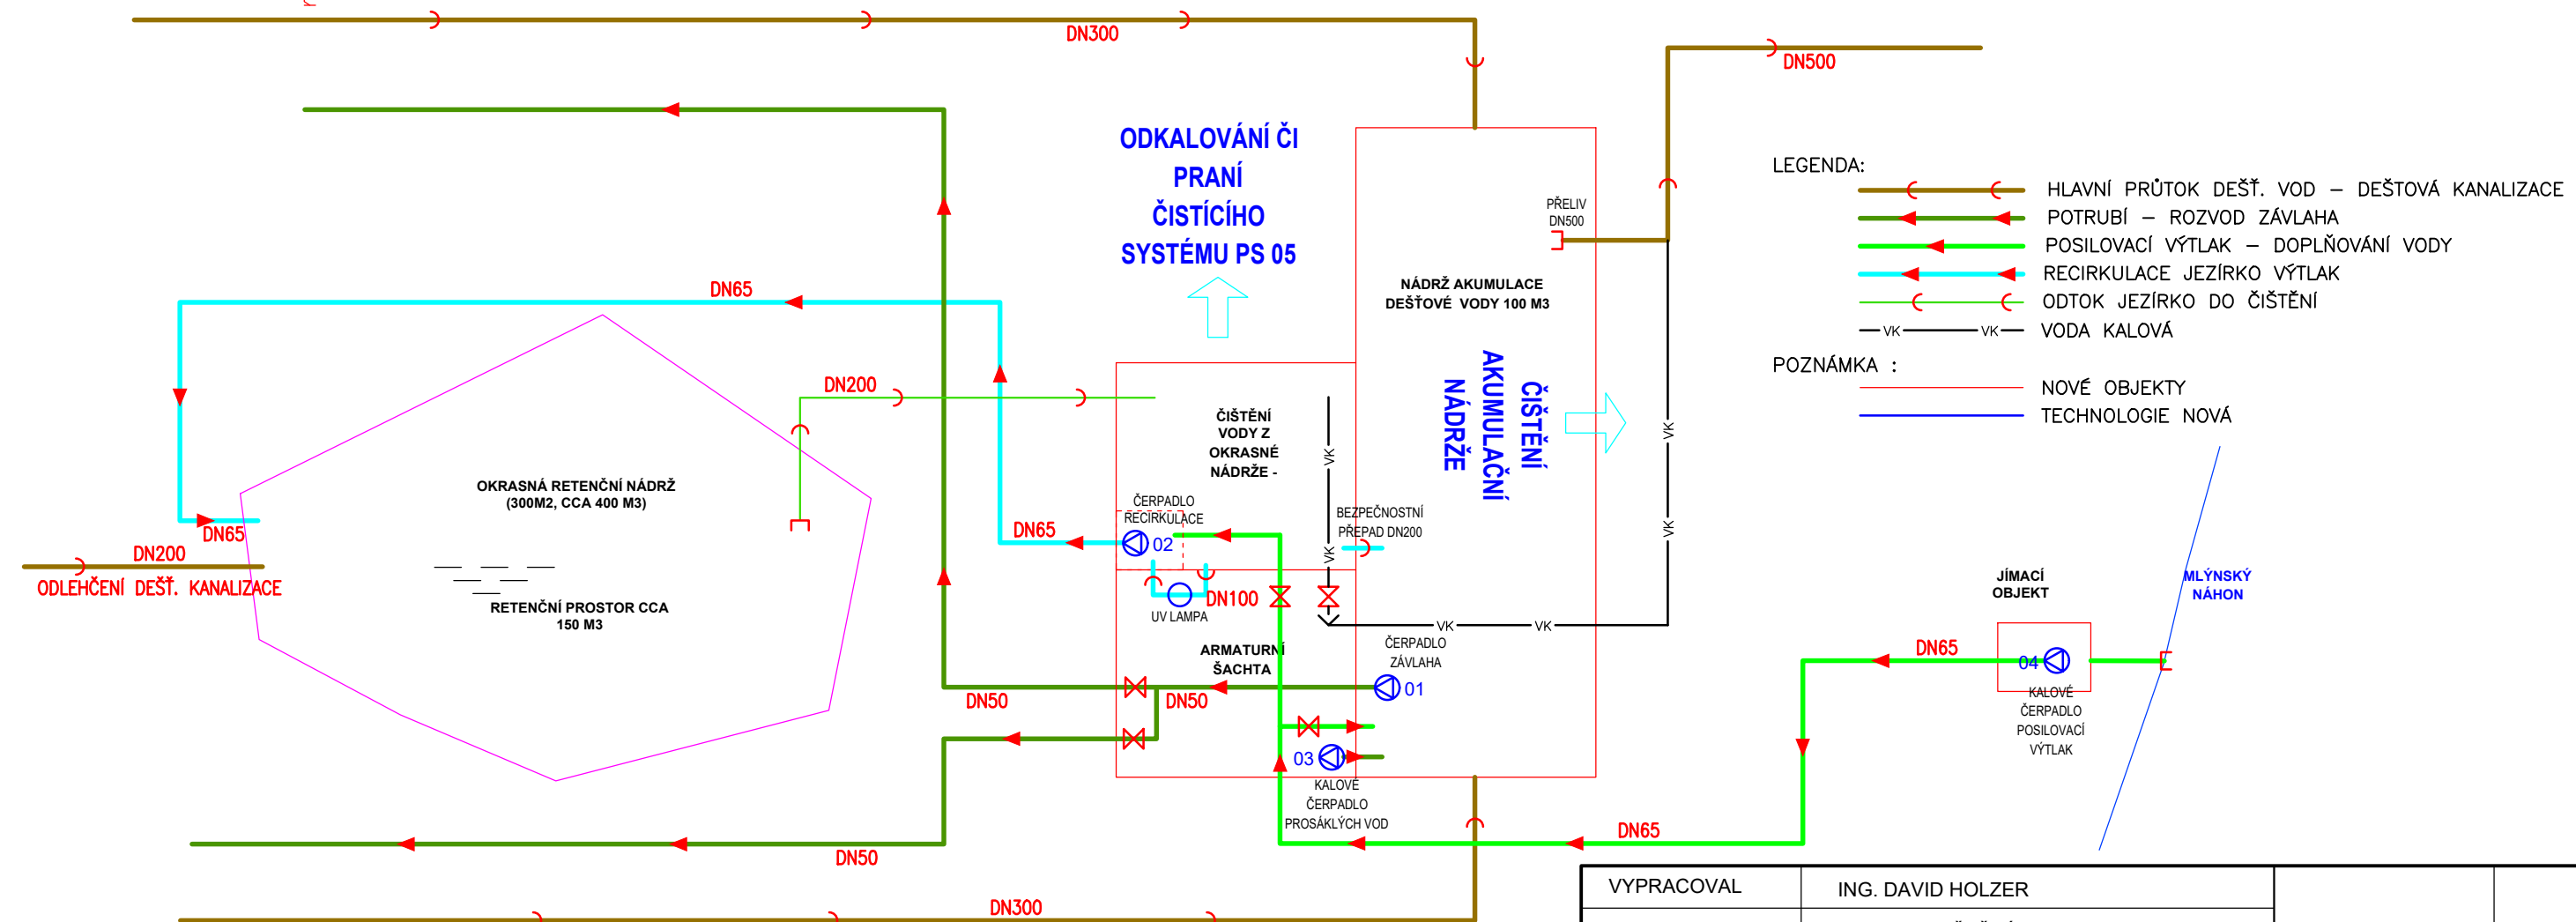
DN300

DN500

ODKALOVÁNÍ ČI PRANÍ ČISTÍCÍHO SYSTÉMU PS 05

PŘELIV DN500

LEGENDA:

HLAVNÍ PRŮTOK DEŠŤ. VOD – DEŠŤOVÁ KANALIZACE
POTRUBÍ – ROZVOD ZÁVLAHA
POSILOVACÍ VÝTLAK – DOPLŇOVÁNÍ VODY
RECIRKULACE JEZÍRKO VÝTLAK
ODTOK JEZÍRKO DO ČIŠTĚNÍ
VK VK VODA KALOVÁ

POZNÁMKA :
NOVÉ OBJEKTY
TECHNOLOGIE NOVÁ

NÁDRŽ AKUMULACE DEŠŤOVÉ VODY 100 M3

ČIŠTĚNÍ AKUMULAČNÍ NÁDRŽE

DN65

DN200

ČIŠTĚNÍ VODY Z OKRASNÉ NÁDRŽE -

VK

VK

VK

OKRASNÁ RETENČNÍ NÁDRŽ (300M2, CCA 400 M3)

ČERPADLO RECIRKULACE

02

BEZPEČNOSTNÍ PŘEPAD DN200

DN65

DN65

DN200

ODLEHČENÍ DEŠŤ. KANALIZACE

UV LAMPA

DN100

RETENČNÍ PROSTOR CCA 150 M3

VK VK

ČERPADLO ZÁVLAHA

JÍMACÍ OBJEKT

MLÝNSKÝ NÁHON

ARMATURNÍ ŠACHTA

DN65

04

01

KALOVÉ ČERPADLO POSILOVACÍ VÝTLAK

DN50

DN50

03

KALOVÉ ČERPADLO PROSÁKLÝCH VOD

DN65

DN50

DN300

VYPRACOVAL

ING. DAVID HOLZER